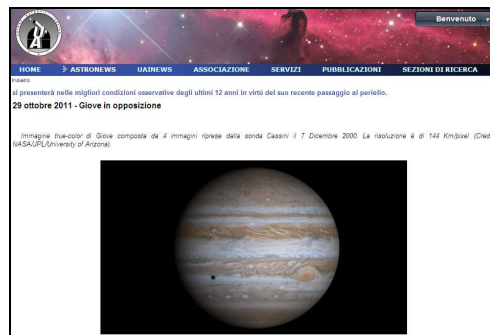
Benvenuto

HOME ASTRONEWS UAINEWS ASSOCIAZIONE SERVIZI PUBBLICAZIONI SEZIONI DI RICERCA

Indietro

si presenterà nelle migliori condizioni osservative degli ultimi 12 anni in virtù del suo recente passaggio al perielio.

29 ottobre 2011 - Giove in opposizione

Immagine true-color di Giove composta da 4 immagini riprese dalla sonda Cassini il 7 Dicembre 2000. La risoluzione è di 144 Km/pixel (Cred NASA/JPL/University of Arizona).